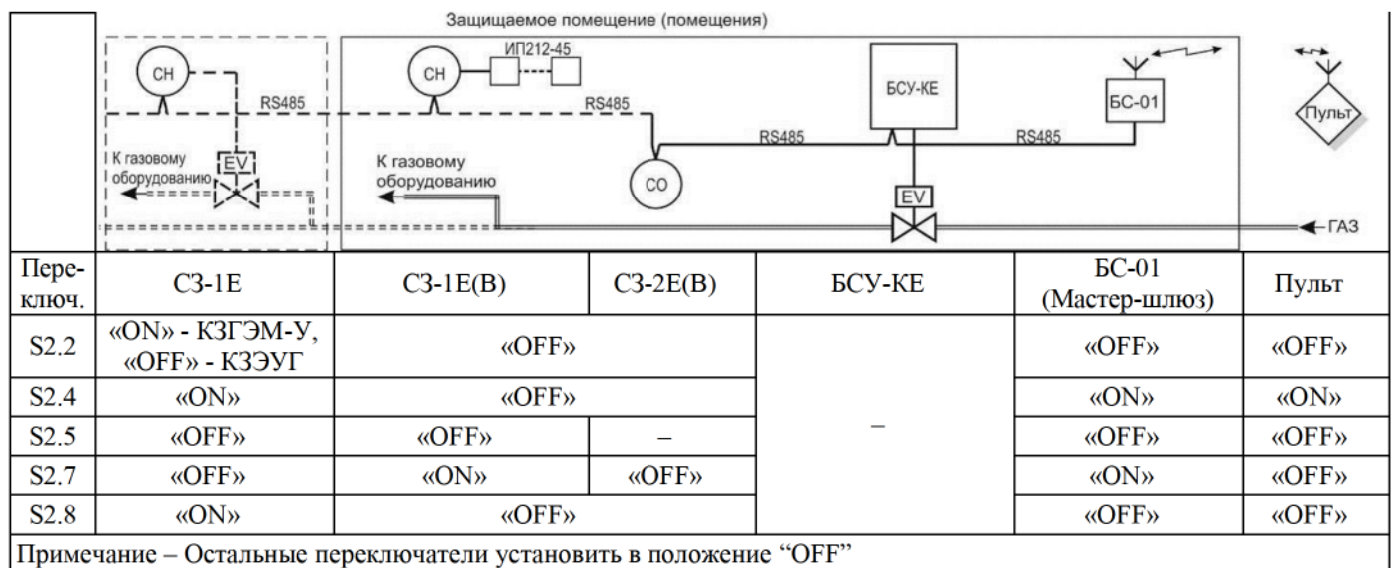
Защищаемое помещение (помещения)

СН

RS485

К газовому оборудованию

EV

СН

ИП212-45

RS485

К газовому оборудованию

СО

БСУ-КЕ

RS485

EV

RS485

БС-01

Пульт

ГАЗ

| Переключ. | СЗ-1Е | СЗ-1Е(В) | СЗ-2Е(В) | БСУ-КЕ | БС-01 (Мастер-шлюз) | Пульт |
|---|---|---|---|---|---|---|
| S2.2 | «ON» - КЗГЭМ-У, «OFF» - КЗЭУГ | «OFF» | | – | «OFF» | «OFF» |
| S2.4 | «ON» | «OFF» | | | «ON» | «ON» |
| S2.5 | «OFF» | «OFF» | – | | «OFF» | «OFF» |
| S2.7 | «OFF» | «ON» | «OFF» | | «ON» | «OFF» |
| S2.8 | «ON» | «OFF» | | | «OFF» | «OFF» |

Примечание – Остальные переключатели установить в положение “OFF”